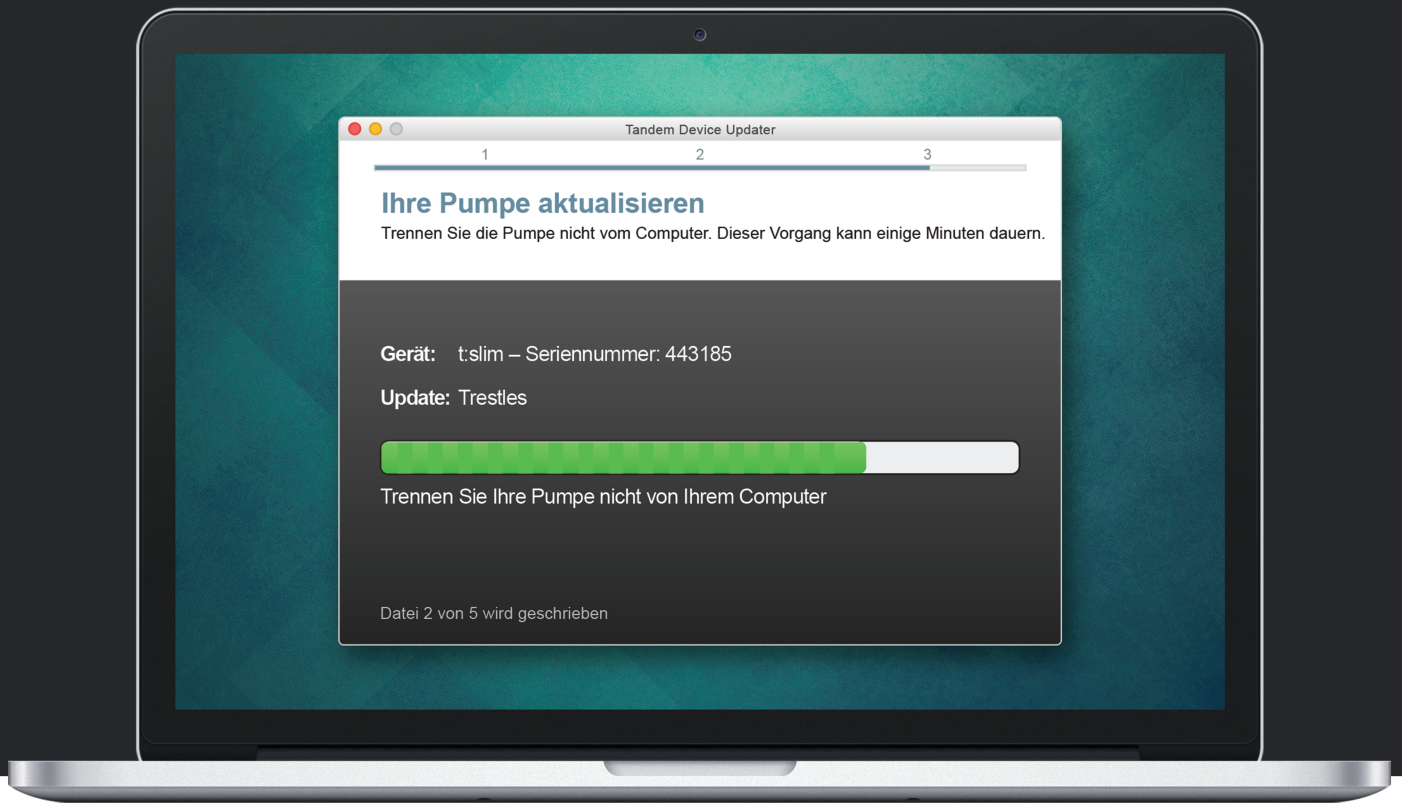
Tandem Device Updater

1 2 3

Ihre Pumpe aktualisieren

Trennen Sie die Pumpe nicht vom Computer. Dieser Vorgang kann einige Minuten dauern.

Gerät: t:slim – Seriennummer: 443185

Update: Trestles

Trennen Sie Ihre Pumpe nicht von Ihrem Computer

Datei 2 von 5 wird geschrieben